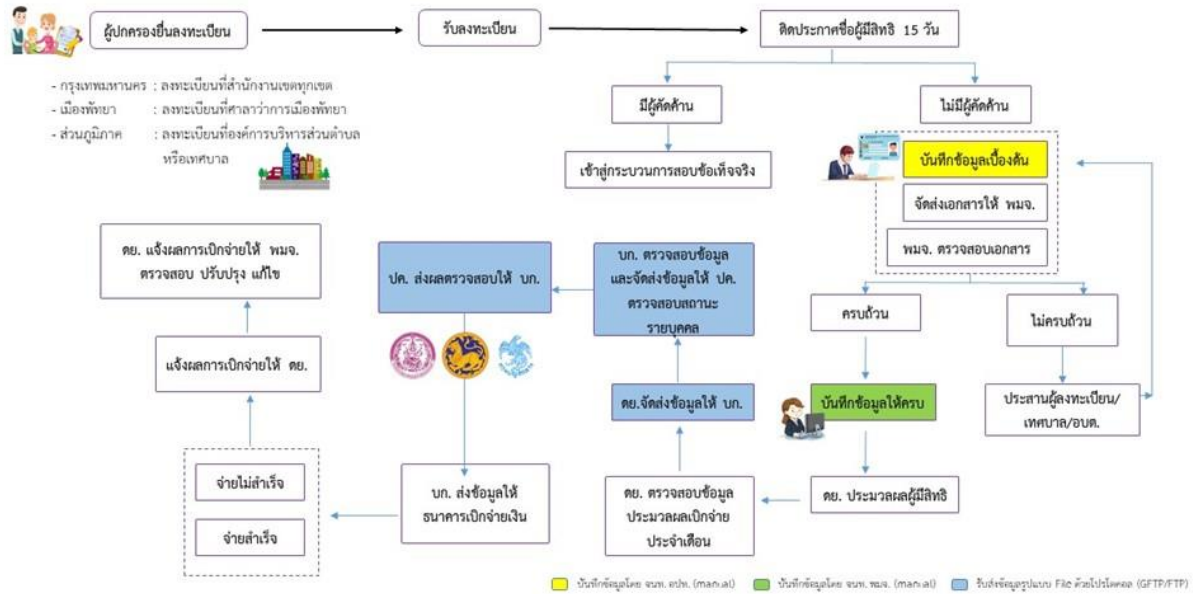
ผู้ปกครองยื่นลงทะเบียน

รับลงทะเบียน

ติดประกาศชื่อผู้มีสิทธิ 15 วัน

- กรุงเทพมหานคร : ลงทะเบียนที่สำนักงานเขตทุกเขต
- เมืองพัทยา : ลงทะเบียนที่ศาลาว่าการเมืองพัทยา
- ส่วนภูมิภาค : ลงทะเบียนที่องค์การบริหารส่วนตำบล หรือเทศบาล

มีผู้คัดค้าน

ไม่มีผู้คัดค้าน

เข้าสู่กระบวนการสอบข้อเท็จจริง

บันทึกข้อมูลเบื้องต้น

จัดส่งเอกสารให้ พมจ.

พมจ. ตรวจสอบเอกสาร

ดย. แจ้งผลการเบิกจ่ายให้ พมจ. ตรวจสอบ ปรับปรุง แก้ไข

ปค. ส่งผลตรวจสอบให้ บก.

บก. ตรวจสอบข้อมูล และจัดส่งข้อมูลให้ ปค. ตรวจสอบสถานะ รายบุคคล

ครบถ้วน

ไม่ครบถ้วน

แจ้งผลการเบิกจ่ายให้ ดย.

ดย.จัดส่งข้อมูลให้ บก.

บันทึกข้อมูลให้ครบ

ประสานผู้ลงทะเบียน/ เทศบาล/อบต.

จ่ายไม่สำเร็จ

จ่ายสำเร็จ

บก. ส่งข้อมูลให้ ธนาคารเบิกจ่ายเงิน

ดย. ตรวจสอบข้อมูล ประมวลผลเบิกจ่าย ประจำเดือน

ดย. ประมวลผลผู้มีสิทธิ

บันทึกข้อมูลโดย จนท. อปท. (manual)

บันทึกข้อมูลโดย จนท. พมจ. (manual)

รับส่งข้อมูลรูปแบบ File ด้วยโปรโตคอล (GFTP/FTP)